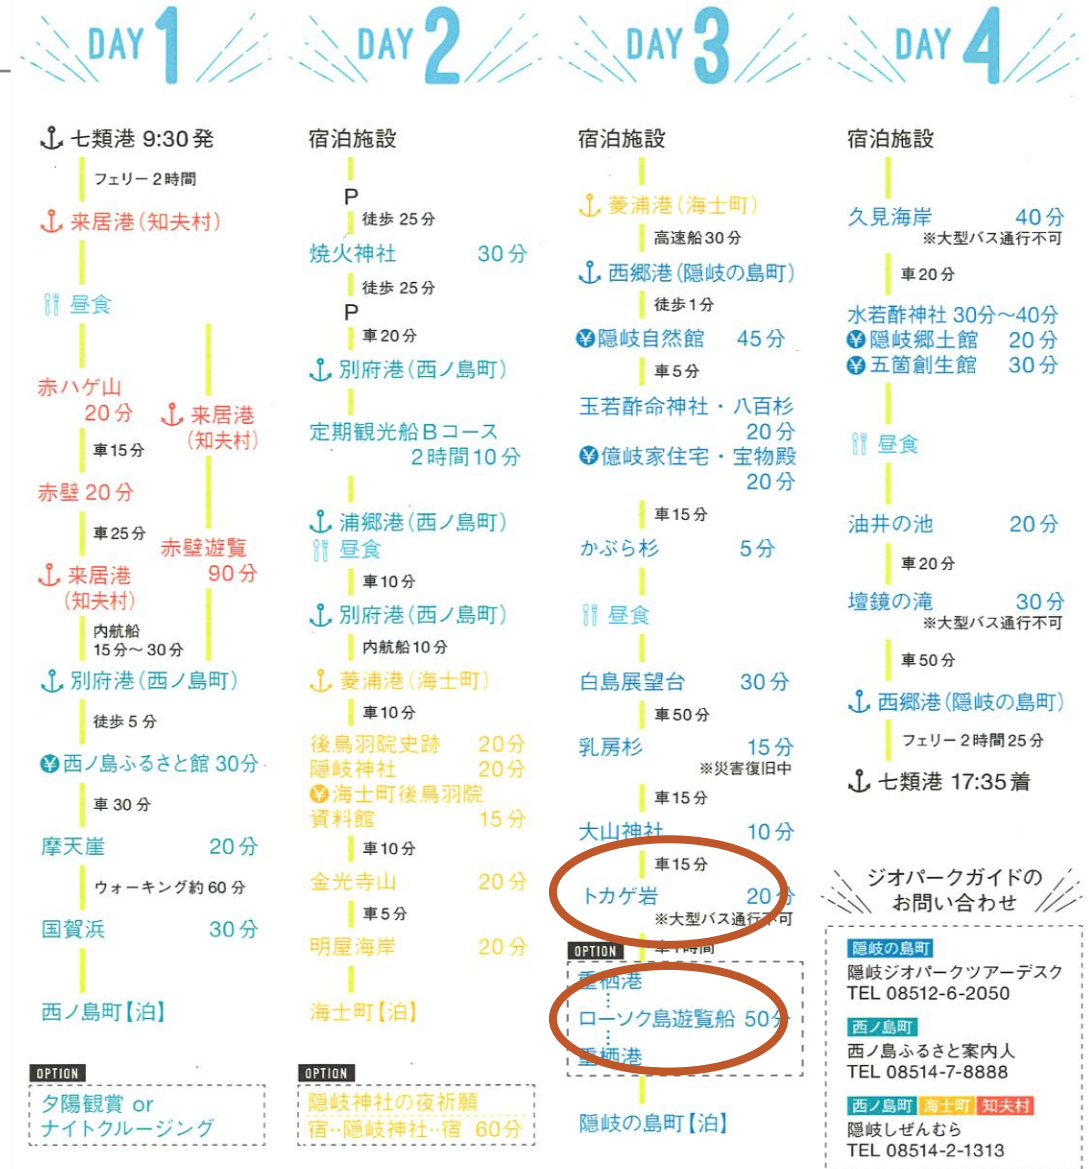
DAY 1

七類港 9:30発
フェリー 2時間
来居港（知夫村）
昼食
赤ハゲ山 20分
車15分
赤壁 20分
車25分
来居港（知夫村）
来居港（知夫村）
赤壁遊覧 90分
内航船 15分～30分
別府港（西ノ島町）
徒歩 5 分
西ノ島ふるさと館 30分
車 30 分
摩天崖 20分
ウォーキング約 60 分
国賀浜 30分
西ノ島町【泊】

OPTION
夕陽観賞 or ナイトクルージング

DAY 2

宿泊施設
P
徒歩 25 分
焼火神社 30分
徒歩 25 分
P
車20分
別府港（西ノ島町）
定期観光船Bコース 2時間10分
浦郷港（西ノ島町）
昼食
車10分
別府港（西ノ島町）
内航船10分
菱浦港（海士町）
車10分
後鳥羽院史跡 20分
隠岐神社 20分
海士町後鳥羽院資料館 15分
車10分
金光寺山 20分
車5分
明屋海岸 20分
海士町【泊】

OPTION
隠岐神社の夜祈願
宿‥隠岐神社‥宿 60分

DAY 3

宿泊施設
菱浦港（海士町）
高速船30分
西郷港（隠岐の島町）
徒歩1分
隠岐自然館 45分
車5分
玉若酢命神社・八百杉 20分
億岐家住宅・宝物殿 20分
車15分
かぶら杉 5分
昼食
白島展望台 30分
車50分
乳房杉 15分
※災害復旧中
車15分
大山神社 10分
車15分
トカゲ岩 20分
※大型バス通行不可
OPTION
重栖港
ローソク島遊覧船 50分
重栖港
隠岐の島町【泊】

DAY 4

宿泊施設
久見海岸 40分
※大型バス通行不可
車20分
水若酢神社 30分～40分
隠岐郷土館 20分
五箇創生館 30分
昼食
油井の池 20分
車20分
壇鏡の滝 30分
※大型バス通行不可
車50分
西郷港（隠岐の島町）
フェリー 2時間25分
七類港 17:35着

ジオパークガイドのお問い合わせ
隠岐の島町
隠岐ジオパークツアーデスク
TEL 08512-6-2050
西ノ島町
西ノ島ふるさと案内人
TEL 08514-7-8888
西ノ島町 海士町 知夫村
隠岐しぜんむら
TEL 08514-2-1313